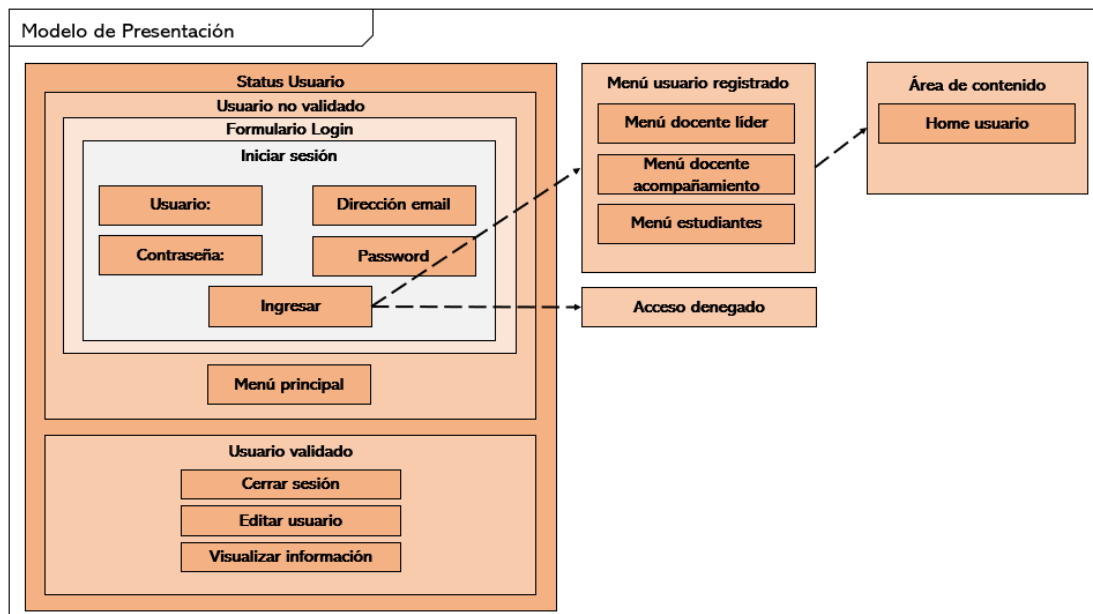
Modelo de Presentación

Status Usuario

Usuario no validado

Formulario Login

Iniciar sesión

Usuario:

Dirección email

Contraseña:

Password

Ingresar

Menú principal

Usuario validado

Cerrar sesión

Editar usuario

Visualizar información

Menú usuario registrado

Menú docente líder

Menú docente acompañamiento

Menú estudiantes

Acceso denegado

Área de contenido

Home usuario